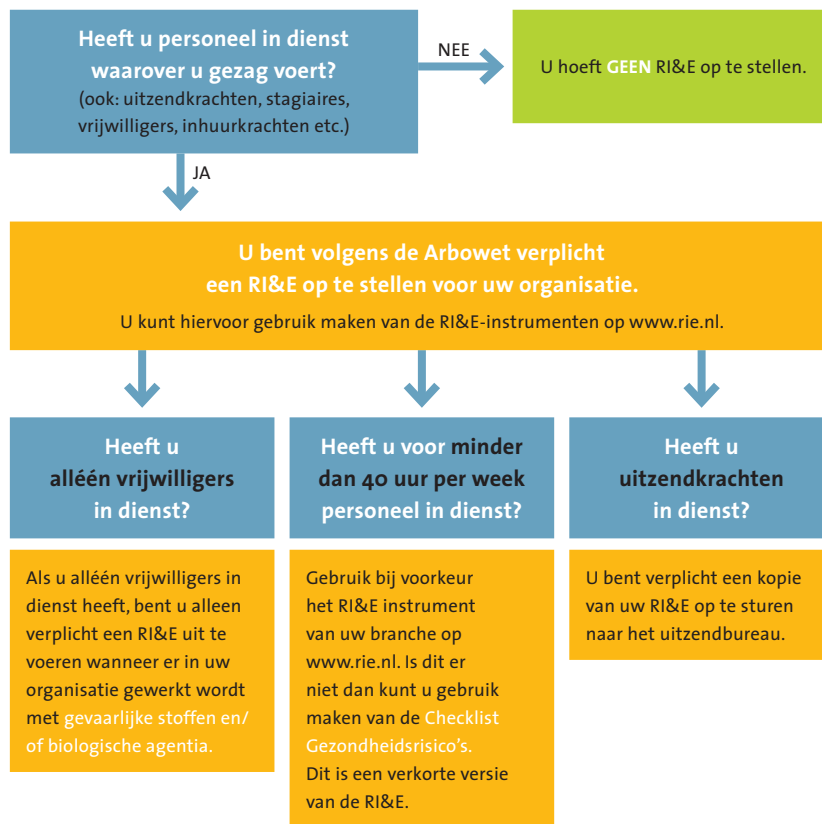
Heeft u personeel in dienst waarover u gezag voert?
(ook: uitzendkrachten, stagiaires, vrijwilligers, inhuurkrachten etc.)

NEE

U hoeft GEEN RI&E op te stellen.

JA

U bent volgens de Arbowet verplicht een RI&E op te stellen voor uw organisatie.
U kunt hiervoor gebruik maken van de RI&E-instrumenten op www.rie.nl.

Heeft u alléén vrijwilligers in dienst?

Als u alléén vrijwilligers in dienst heeft, bent u alleen verplicht een RI&E uit te voeren wanneer er in uw organisatie gewerkt wordt met gevaarlijke stoffen en/of biologische agentia.

Heeft u voor minder dan 40 uur per week personeel in dienst?

Gebruik bij voorkeur het RI&E instrument van uw branche op www.rie.nl. Is dit er niet dan kunt u gebruik maken van de Checklist Gezondheidsrisico's. Dit is een verkorte versie van de RI&E.

Heeft u uitzendkrachten in dienst?

U bent verplicht een kopie van uw RI&E op te sturen naar het uitzendbureau.